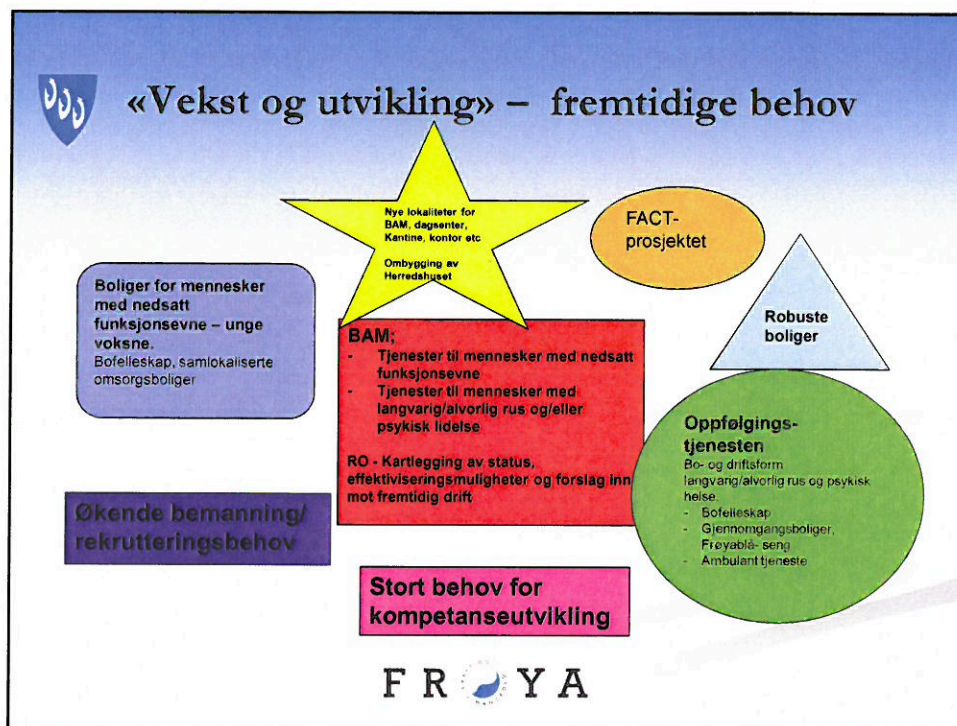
«Vekst og utvikling» – fremtidige behov

Nye lokaliteter for BAM, dagsenter, Kantine, kontor etc

Ombygging av Herredshuset

FACT-prosjektet

Boliger for mennesker med nedsatt funksjonsevne – unge voksne.
Bofelleskap, samlokaliserte omsorgsboliger

Robuste boliger

BAM;
- Tjenester til mennesker med nedsatt funksjonsevne
- Tjenester til mennesker med langvarig/alvorlig rus og/eller psykisk lidelse

RO - Kartlegging av status, effektiviseringsmuligheter og forslag inn mot fremtidig drift

Oppfølgings-tjenesten
Bo- og driftsform langvarig/alvorlig rus og psykisk helse.
- Bofelleskap
- Gjennomgangsboliger, Frøyablå- seng
- Ambulant tjeneste

Økende bemanning/ rekrutteringsbehov

Stort behov for kompetanseutvikling

FRØYA